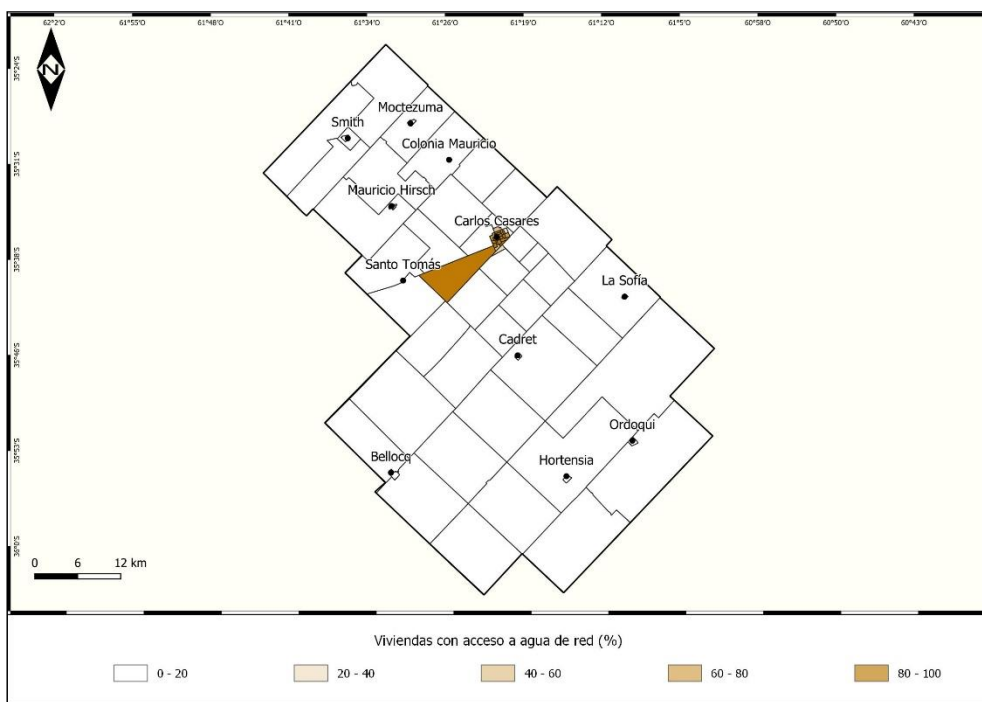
62°2'O 61°55'O 61°48'O 61°41'O 61°34'O 61°26'O 61°19'O 61°12'O 61°5'O 60°58'O 60°50'O 60°43'O

35°24'S 35°31'S 35°38'S 35°46'S 35°53'S 36°0'S

N

Moctezuma

Smith

Colonia Mauricio

Mauricio Hirsch

Carlos Casares

Santo Tomás

La Sofía

Cadret

Ordoqui

Bellocq

Hortensia

0 6 12 km

Viviendas con acceso a agua de red (%)

0 - 20

20 - 40

40 - 60

60 - 80

80 - 100